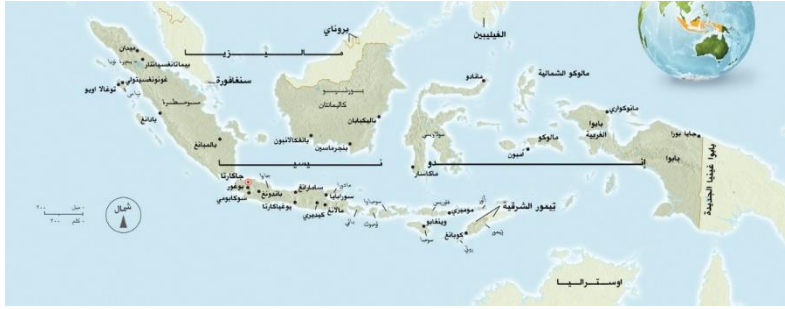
بروناي
الفيليبين
مـالـيـزيـا
ميدان
بيماتانغسيانتار
غونونغسيتولي
توغالا ايبو
سنغافورة
سـومـطـرة
بادانغ
باليمبانغ
بـورنـيـو
كاليمانتان
بالكبابان
بانغكالانبون
بنجرماسين
مندو
مالوكو الشمالية
مانوكواري
بابوا الغربية
جايا بورا
بابوا
بابوا غينيا الجديدة
سولاويزي
مالوكو
أمبون
مكاسار
إنـدونـيـسـيـا
جاكرتا
بوغور
سوكابومي
باندونغ
يوغياكارتا
سيمارانغ
سورابايا
مالانغ
كيديري
بالي
ماتارام
سومباوا
موميري
فلوريس
كوبانغ
تيمور الشرقية
تيمور
ويتغابو
سومبا
شمال
اوسـتـراليـا